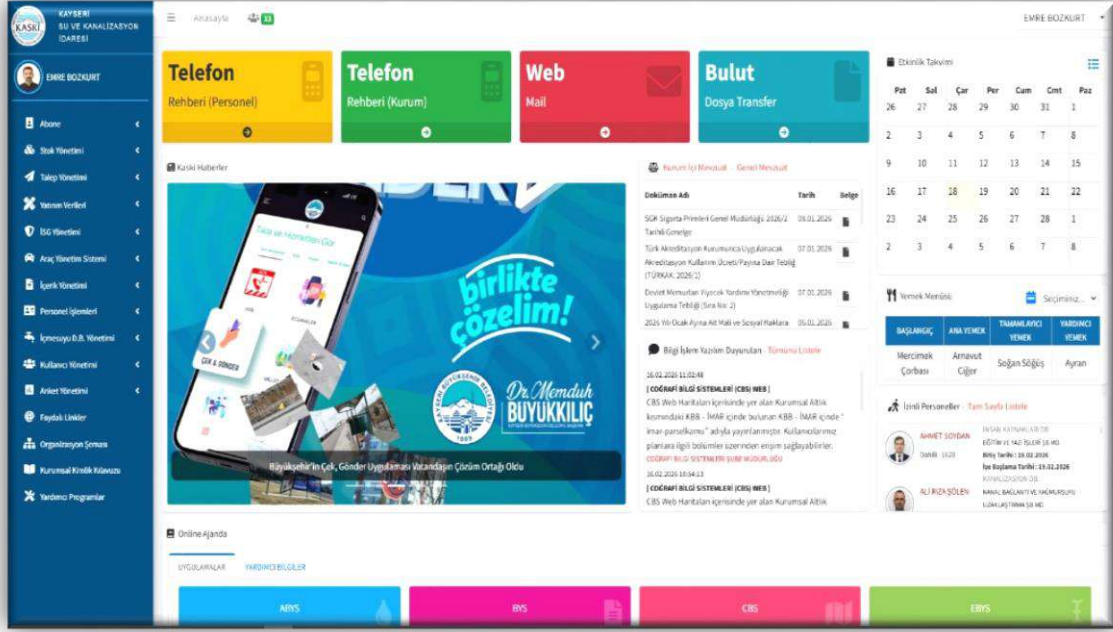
KASKİ KAYSERİ SU VE KANALİZASYON İDARESİ

Anasayfa 13

EMRE BOZKURT

EMRE BOZKURT

Abone
Stok Yönetimi
Talep Yönetimi
Yatırım Verileri
İSG Yönetimi
Araç Yönetim Sistemi
İçerik Yönetimi
Personel İşlemleri
İçmesuyu D.B. Yönetimi
Kullanıcı Yönetimi
Anket Yönetimi
Faydalı Linkler
Organizasyon Şeması
Kurumsal Kimlik Kılavuzu
Yardımcı Programlar

Telefon
Rehberi (Personel)

Telefon
Rehberi (Kurum)

Web
Mail

Bulut
Dosya Transfer

Etkinlik Takvimi

| Pzt | Sal | Çar | Per | Cum | Cmt | Paz |
|---|---|---|---|---|---|---|
| 26 | 27 | 28 | 29 | 30 | 31 | 1 |
| 2 | 3 | 4 | 5 | 6 | 7 | 8 |
| 9 | 10 | 11 | 12 | 13 | 14 | 15 |
| 16 | 17 | 18 | 19 | 20 | 21 | 22 |
| 23 | 24 | 25 | 26 | 27 | 28 | 1 |
| 2 | 3 | 4 | 5 | 6 | 7 | 8 |

Kaski Haberler

Tıkla ve Hizmetten Gör
Çek & Gönder
birlikte çözelim!
KAYSERİ BÜYÜKŞEHİR BELEDİYESİ 1989
Dr. Memduh BÜYÜKKILIÇ
Büyükşehir'in Çek, Gönder Uygulaması Vatandaşın Çözüm Ortağı Oldu

Kurum İçi Mevzuat - Genel Mevzuat

| Doküman Adı | Tarih | Belge |
|---|---|---|
| SGK Sigorta Primleri Genel Müdürlüğü 2026/2 Tarihli Genelge | 09.01.2026 | |
| Türk Akreditasyon Kurumunca Uygulanacak Akreditasyon Kullanım Ücreti/Payına Dair Tebliğ (TÜRKAK: 2026/1) | 07.01.2026 | |
| Devlet Memurları Yiyecek Yardımı Yönetmeliği Uygulama Tebliği (Sıra No: 2) | 07.01.2026 | |
| 2026 Yılı Ocak Ayına Ait Mali ve Sosyal Haklara | 05.01.2026 | |

Bilgi İşlem Yazılım Duyuruları - Tümünü Listele

16.02.2026 11:02:48
[ COĞRAFİ BİLGİ SİSTEMLERİ (CBS) WEB ]
CBS Web Haritaları içerisinde yer alan Kurumsal Altlık kısmındaki KBB - İMAR içinde bulunan KBB - İMAR içinde "imar-parselkamu" adıyla yayınlanmıştır. Kullanıcılarımız planlara ilgili bölümler üzerinden erişim sağlayabilirler.
COĞRAFİ BİLGİ SİSTEMLERİ ŞUBE MÜDÜRLÜĞÜ
16.02.2026 10:54:13
[ COĞRAFİ BİLGİ SİSTEMLERİ (CBS) WEB ]
CBS Web Haritaları içerisinde yer alan Kurumsal Altlık

Yemek Menüsü
Seçiminiz...

| BAŞLANGIÇ | ANA YEMEK | TAMAMLAYICI YEMEK | YARDIMCI YEMEK |
|---|---|---|---|
| Mercimek Çorbası | Arnavut Ciğer | Soğan Söğüş | Ayran |

İzinli Personeller - Tam Sayfa Listele

AHMET SOYDAN
Dahili : 1620
İNSAN KAYNAKLARI DB.
EĞİTİM VE İDARİ İŞLER ŞB. MD.
Bitiş Tarihi : 18.02.2026
İşe Başlama Tarihi : 19.02.2026

ALİ RIZA ŞÖLEN
KANALİZASYON DB.
KANAL BAĞLANTI VE YAĞMURSUYU IZGARALARI ŞB. MD.

Online Ajanda

UYGULAMALAR   YARDIMCI BİLGİLER

ABYS   BYS   CBS   EBYS